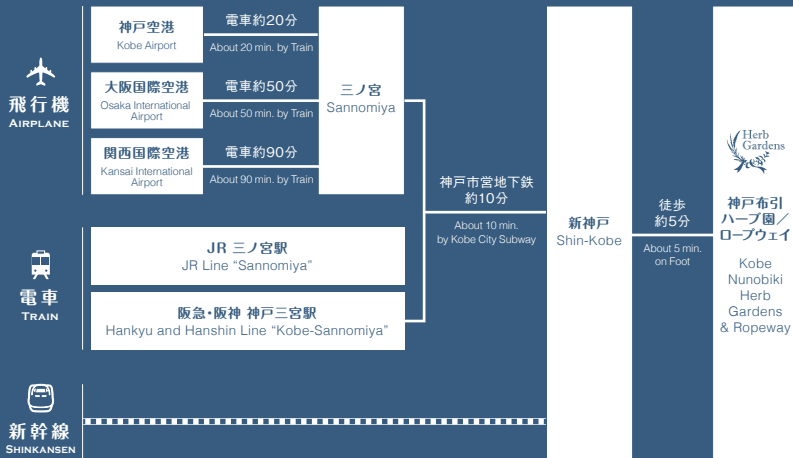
飛行機
AIRPLANE

神戸空港
Kobe Airport

電車約20分
About 20 min. by Train

大阪国際空港
Osaka International Airport

電車約50分
About 50 min. by Train

関西国際空港
Kansai International Airport

電車約90分
About 90 min. by Train

三ノ宮
Sannomiya

電車
TRAIN

JR 三ノ宮駅
JR Line "Sannomiya"

阪急・阪神 神戸三宮駅
Hankyu and Hanshin Line "Kobe-Sannomiya"

神戸市営地下鉄
約10分
About 10 min. by Kobe City Subway

新幹線
SHINKANSEN

新神戸
Shin-Kobe

徒歩
約5分
About 5 min. on Foot

Herb Gardens

神戸布引
ハーブ園／
ロープウェイ
Kobe Nunobiki Herb Gardens & Ropeway